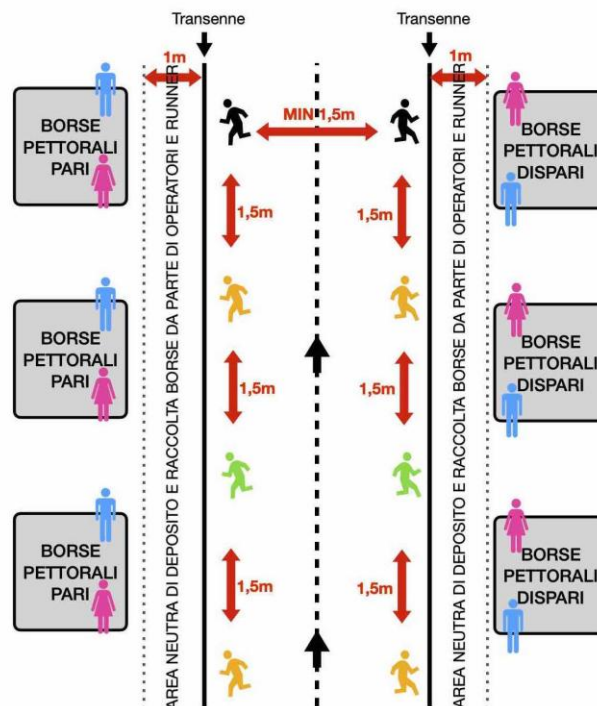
Transenne

Transenne

1m

1m

MIN 1,5m

BORSE PETTORALI PARI

BORSE PETTORALI DISPARI

1,5m

1,5m

BORSE PETTORALI PARI

BORSE PETTORALI DISPARI

1,5m

1,5m

BORSE PETTORALI PARI

BORSE PETTORALI DISPARI

1,5m

1,5m

AREA NEUTRA DI DEPOSITO E RACCOLTA BORSE DA PARTE DI OPERATORI E RUNNER

AREA NEUTRA DI DEPOSITO E RACCOLTA BORSE DA PARTE DI OPERATORI E RUNNER